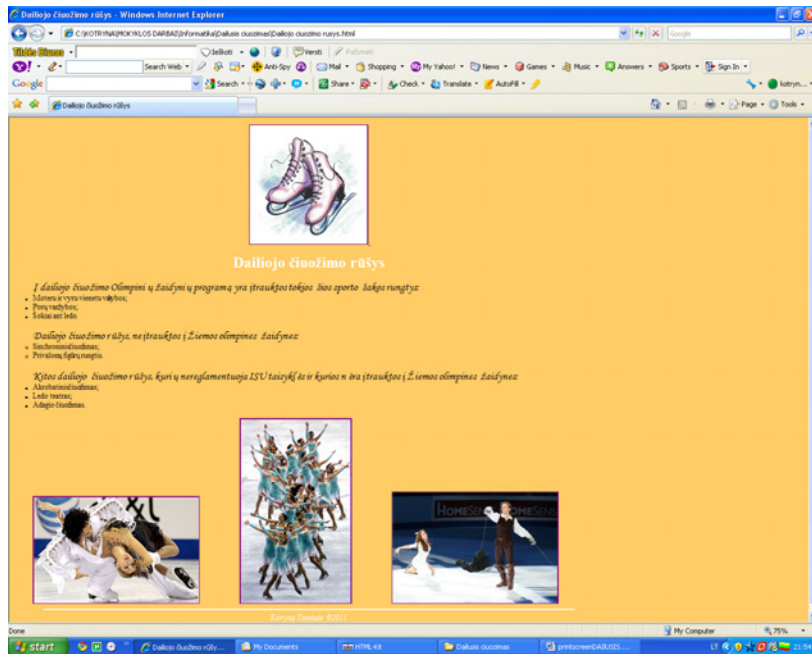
Dailiojo čiuožimo rūšys - Windows Internet Explorer

C:\KOTRYNA\MOKYKLOS DARBAI\Informatika\Dailusis ciuozimas\Dailiojo ciuozimo rusys.html

Google

Ieškoti | Versti | Pažymėti

Search Web | Anti-Spy | Mail | Shopping | My Yahoo! | News | Games | Music | Answers | Sports | Sign In

Search | Share | Check | Translate | AutoFill | kotryn...

Dailiojo čiuožimo rūšys

Page | Tools

Dailiojo čiuožimo rūšys

Į dailiojo čiuožimo Olimpinių žaidynių programą yra įtrauktos tokios šios sporto šakos rungtys:

- Moterų ir vyrų vienetų varžybos;
- Porų varžybos;
- Šokiai ant ledo.

Dailiojo čiuožimo rūšys, ne įtrauktos į Žiemos olimpines žaidynes:

- Sinchroninis čiuožimas;
- Privalomų figūrų rungtis.

Kitos dailiojo čiuožimo rūšys, kurių nereglamentuoja ISU taisyklės ir kurios n ėra įtrauktos į Žiemos olimpines žaidynes:

- Akrobatinis čiuožimas;
- Ledo teatras;
- Adagio čiuožimas.

HOMESENSE

Kotryna Žemlaitė ©2011

Done | My Computer | 75%

start | Dailiojo čiuožimo rūšy... | My Documents | HTML-Kit | Dailusis ciuozimas | printscreenDAILUSIS... | LT | 21:54